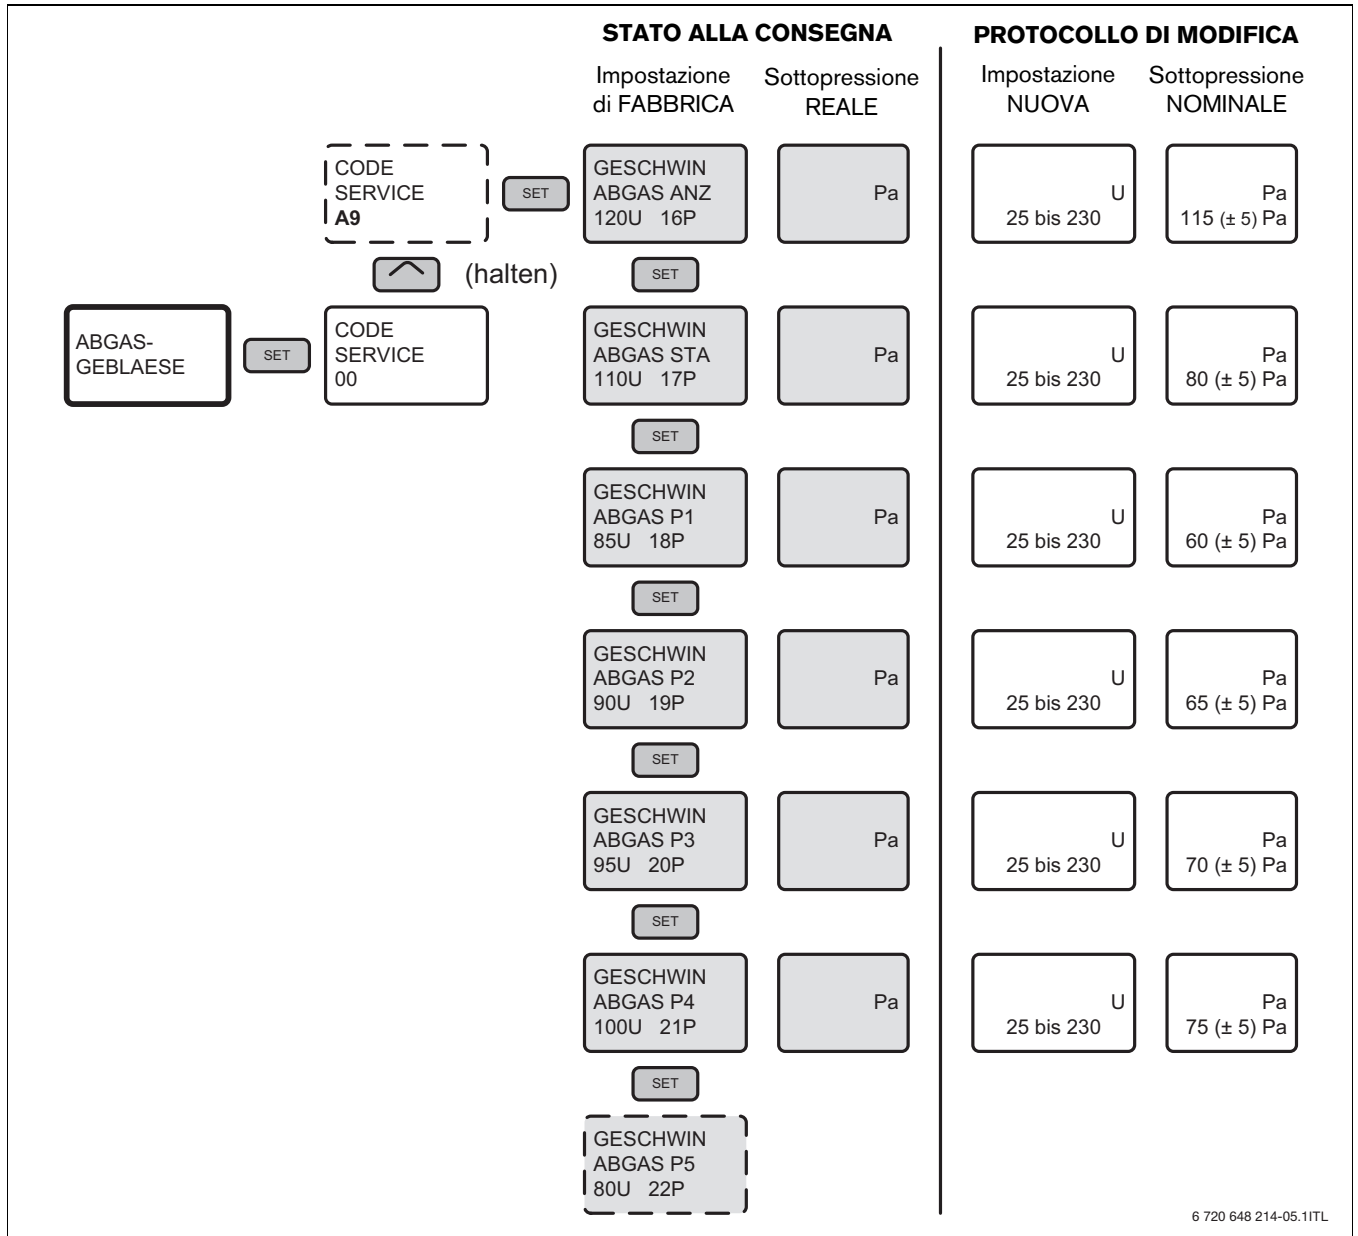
STATO ALLA CONSEGNA

Impostazione di FABBRICA

Sottopressione REALE

PROTOCOLLO DI MODIFICA

Impostazione NUOVA

Sottopressione NOMINALE

CODE SERVICE **A9**

SET

GESCHWIN ABGAS ANZ 120U 16P

Pa

U 25 bis 230

Pa 115 (± 5) Pa

(halten)

SET

ABGAS-GEBLAESE

SET

CODE SERVICE 00

GESCHWIN ABGAS STA 110U 17P

Pa

U 25 bis 230

Pa 80 (± 5) Pa

SET

GESCHWIN ABGAS P1 85U 18P

Pa

U 25 bis 230

Pa 60 (± 5) Pa

SET

GESCHWIN ABGAS P2 90U 19P

Pa

U 25 bis 230

Pa 65 (± 5) Pa

SET

GESCHWIN ABGAS P3 95U 20P

Pa

U 25 bis 230

Pa 70 (± 5) Pa

SET

GESCHWIN ABGAS P4 100U 21P

Pa

U 25 bis 230

Pa 75 (± 5) Pa

SET

GESCHWIN ABGAS P5 80U 22P

6 720 648 214-05.1ITL